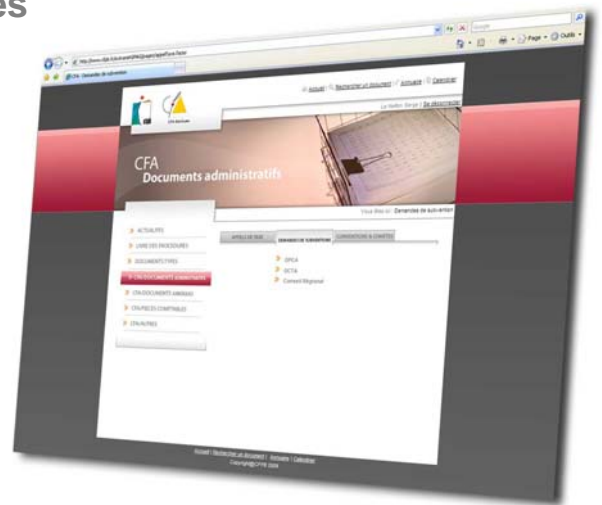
es

CFA - Demande de subvention

Accueil | Rechercher un document | Annuaire | Calendrier

Le Vallon Serge | Se déconnecter

CFA
Documents administratifs

Vous êtes ici : Demandes de subvention

ACTUALITES
LIVRE DES PROCEDURES
DOCUMENTS TYPES
CFA DOCUMENTS ADMINISTRATIFS
CFA DOCUMENTS AMBASSE
CFA PIECES COMPTABLES
CFA AUTRES

APPELS DE DUE
DEMANDES DE SUBVENTION
CONVENTIONS & CONTRATS

OPCA
OCTA
Conseil Régional

Accueil | Rechercher un document | Annuaire | Calendrier
Copyright CFTE 2009

Page
Outils